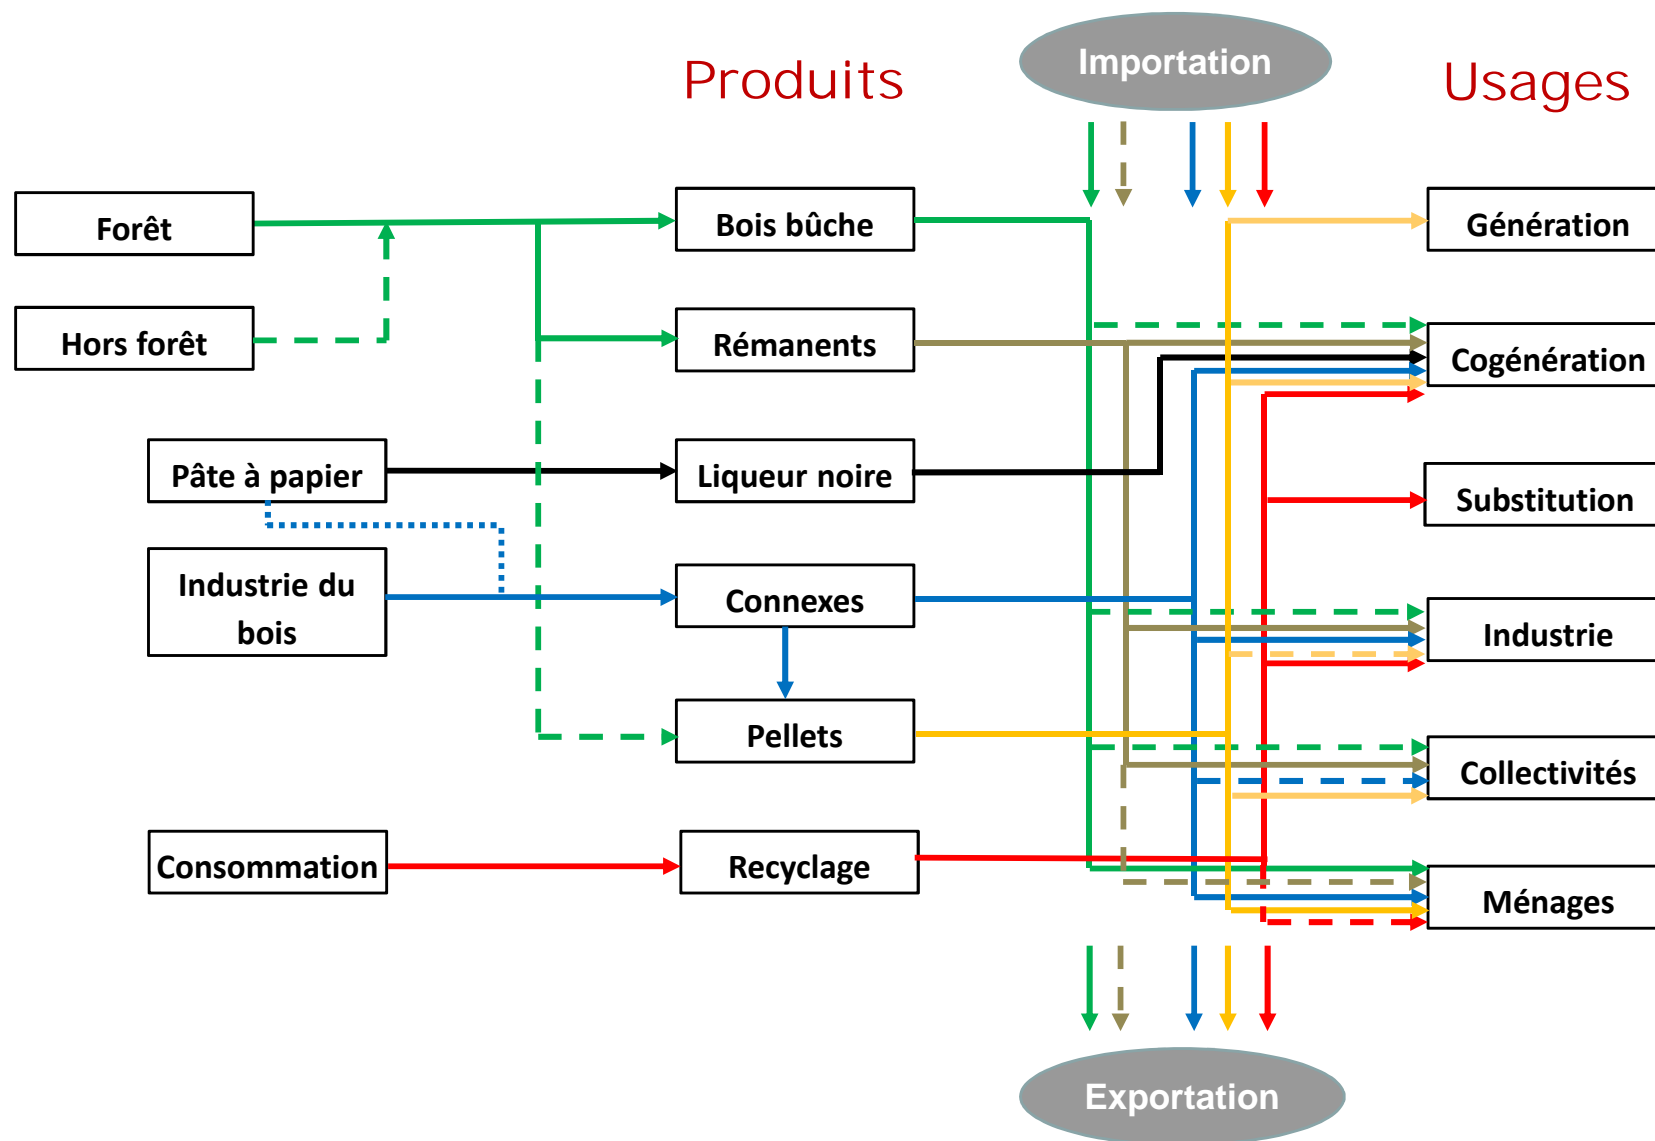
Produits

Importation

Usages

Forêt

Hors forêt

Pâte à papier

Industrie du bois

Consommation

Bois bûche

Rémanents

Liqueur noire

Connexes

Pellets

Recyclage

Génération

Cogénération

Substitution

Industrie

Collectivités

Ménages

Exportation